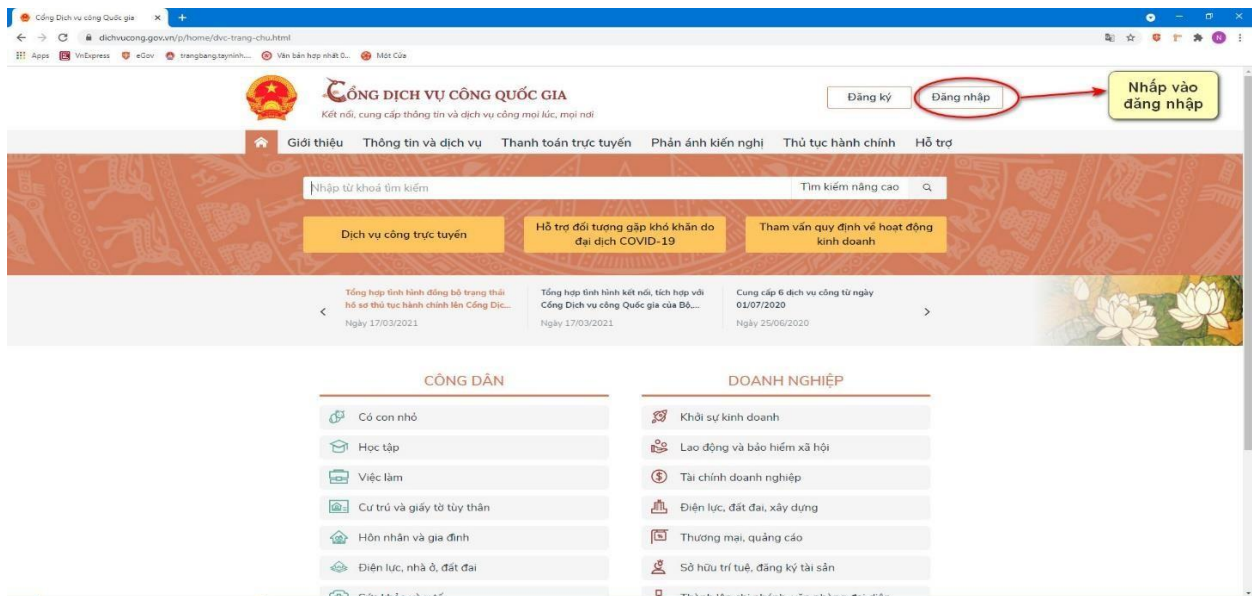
Cổng Dịch vụ công Quốc gia ×
dichvucong.gov.vn/p/home/dvc-trang-chu.html
Apps VnExpress eGov trangbang.tayninh.... Văn bản hợp nhất 0... Một Cửa

CỔNG DỊCH VỤ CÔNG QUỐC GIA
Kết nối, cung cấp thông tin và dịch vụ công mọi lúc, mọi nơi

Đăng ký Đăng nhập

Nhấp vào đăng nhập

Giới thiệu Thông tin và dịch vụ Thanh toán trực tuyến Phản ánh kiến nghị Thủ tục hành chính Hỗ trợ

Nhập từ khoá tìm kiếm
Tìm kiếm nâng cao

Dịch vụ công trực tuyến
Hỗ trợ đối tượng gặp khó khăn do đại dịch COVID-19
Tham vấn quy định về hoạt động kinh doanh

Tổng hợp tình hình đồng bộ trạng thái hồ sơ thủ tục hành chính lên Cổng Dịc...
Ngày 17/03/2021

Tổng hợp tình hình kết nối, tích hợp với Cổng Dịch vụ công Quốc gia của Bộ,...
Ngày 17/03/2021

Cung cấp 6 dịch vụ công từ ngày 01/07/2020
Ngày 25/06/2020

CÔNG DÂN
Có con nhỏ
Học tập
Việc làm
Cư trú và giấy tờ tùy thân
Hôn nhân và gia đình
Điện lực, nhà ở, đất đai
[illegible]

DOANH NGHIỆP
Khởi sự kinh doanh
Lao động và bảo hiểm xã hội
Tài chính doanh nghiệp
Điện lực, đất đai, xây dựng
Thương mại, quảng cáo
Sở hữu trí tuệ, đăng ký tài sản
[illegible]